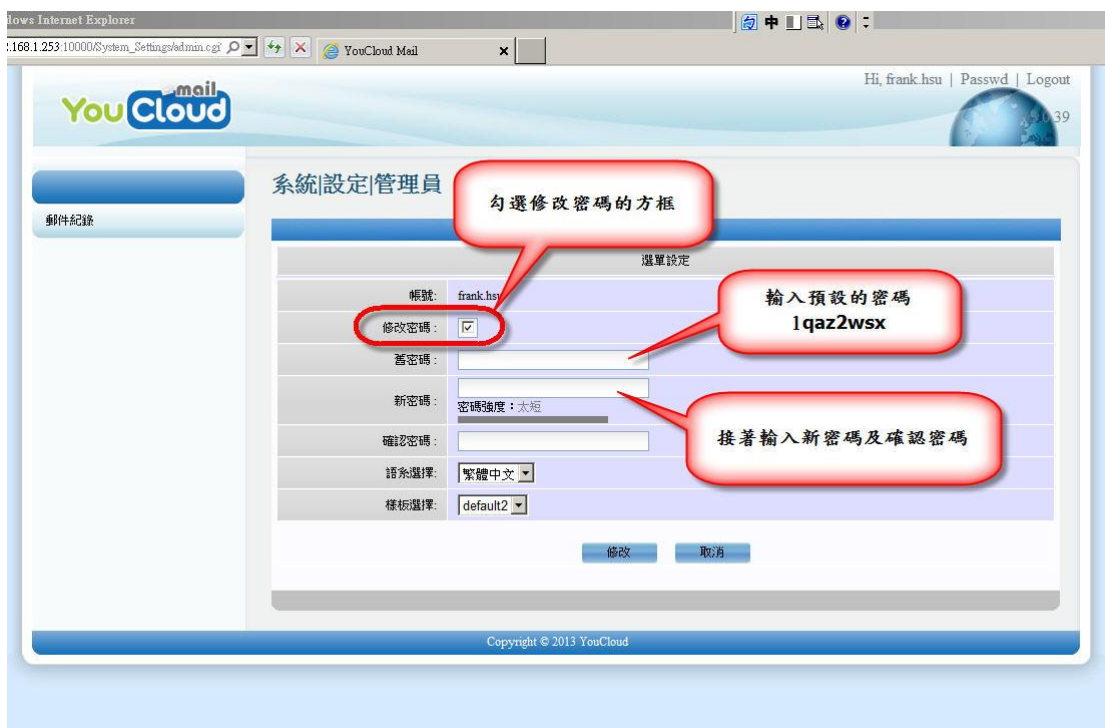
dows Internet Explorer

中

.168.1.253:10000/System_Settings/admin.cgi

YouCloud Mail

YouCloud mail

Hi, frank.hsu | Passwd | Logout

0.39

郵件紀錄

系統|設定|管理員

勾選修改密碼的方框

選單設定

帳號: frank.hsu

修改密碼: ☑

輸入預設的密碼 1qaz2wsx

舊密碼:

新密碼:

密碼強度:太短

接著輸入新密碼及確認密碼

確認密碼:

語系選擇: 繁體中文

樣板選擇: default2

修改 取消

Copyright © 2013 YouCloud